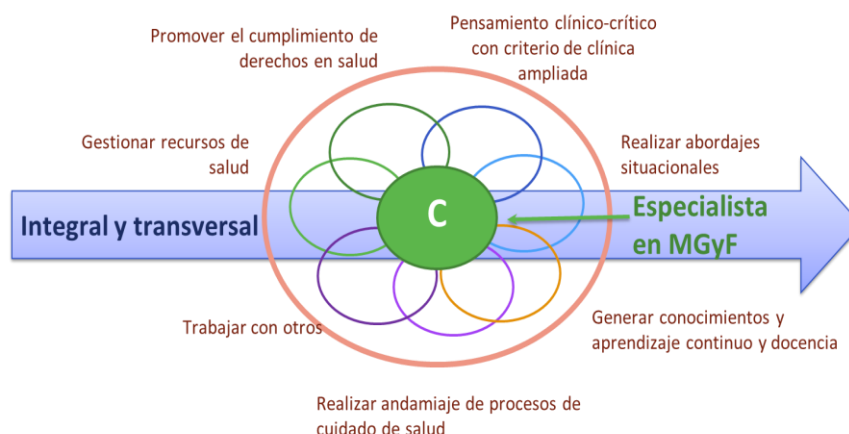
Promover el cumplimiento de derechos en salud

Pensamiento clínico-crítico con criterio de clínica ampliada

Gestionar recursos de salud

Realizar abordajes situacionales

Integral y transversal

C

Especialista en MGyF

Trabajar con otros

Generar conocimientos y aprendizaje continuo y docencia

Realizar andamiaje de procesos de cuidado de salud